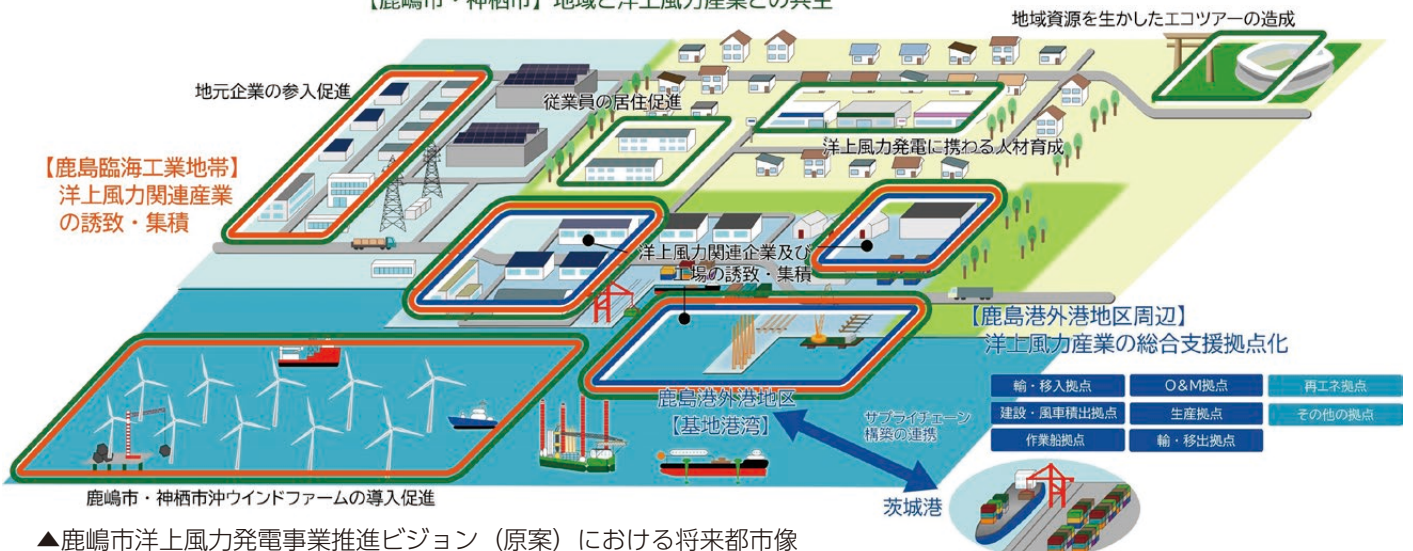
【鹿嶋市・神栖市】地域と洋上風力産業との共生

地域資源を生かしたエコツアーの造成

地元企業の参入促進

従業員の居住促進

洋上風力発電に携わる人材育成

【鹿島臨海工業地帯】
洋上風力関連産業の誘致・集積

洋上風力関連企業及び工場の誘致・集積

【鹿島港外港地区周辺】
洋上風力産業の総合支援拠点化

| 輸・移入拠点 | O&M拠点 | 再エネ拠点 |
|---|---|---|
| 建設・風車積出拠点 | 生産拠点 | その他の拠点 |
| 作業船拠点 | 輸・移出拠点 | |

鹿島港外港地区
【基地港湾】

サプライチェーン構築の連携

茨城港

鹿嶋市・神栖市沖ウインドファームの導入促進

▲鹿嶋市洋上風力発電事業推進ビジョン（原案）における将来都市像